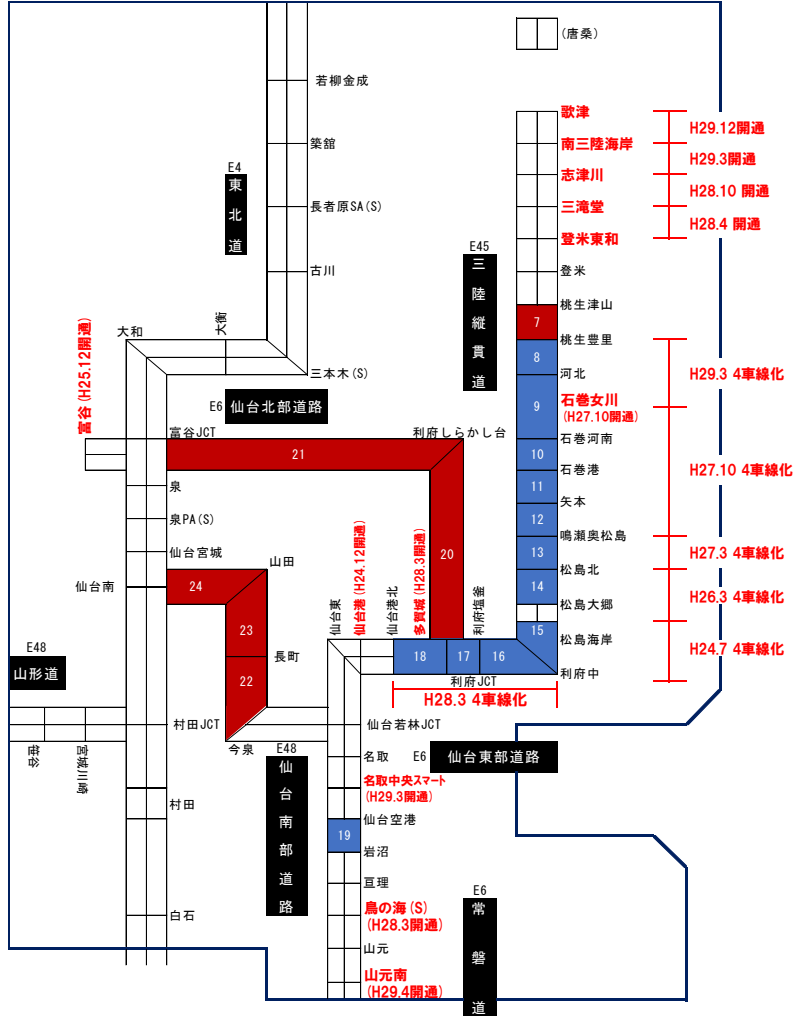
(唐桑)

若柳金成

築館

E4
東北道

長者原SA(S)

古川

三本木(S)

大和

大衡

富谷(H25.12開通)

E6 仙台北部道路

富谷JCT

21

利府しらかし台

泉

泉PA(S)

仙台宮城

仙台南

24

山田

23

22

長町

村田JCT

今泉

E48
山形道

仙台東

仙台港(H24.12開通)

仙台港北

多賀城(H28.3開通)

利府塩釜

20

18

17

16

15

利府JCT

H28.3 4車線化

仙台若林JCT

名取

E6 仙台東部道路

名取中央スマート(H29.3開通)

E48
仙台南部道路

村田

19

仙台空港

岩沼

亘理

鳥の海(S)(H28.3開通)

山元

山元南(H29.4開通)

白石

E6
常磐道

E45
三陸縦貫道

歌津

南三陸海岸

志津川

三滝堂

登米東和

登米

桃生津山

7

桃生豊里

8

河北

9

石巻女川(H27.10開通)

石巻河南

10

石巻港

11

矢本

12

鳴瀬奥松島

13

松島北

14

松島大郷

松島海岸

利府中

H29.12開通

H29.3開通

H28.10 開通

H28.4 開通

H29.3 4車線化

H27.10 4車線化

H27.3 4車線化

H26.3 4車線化

H24.7 4車線化